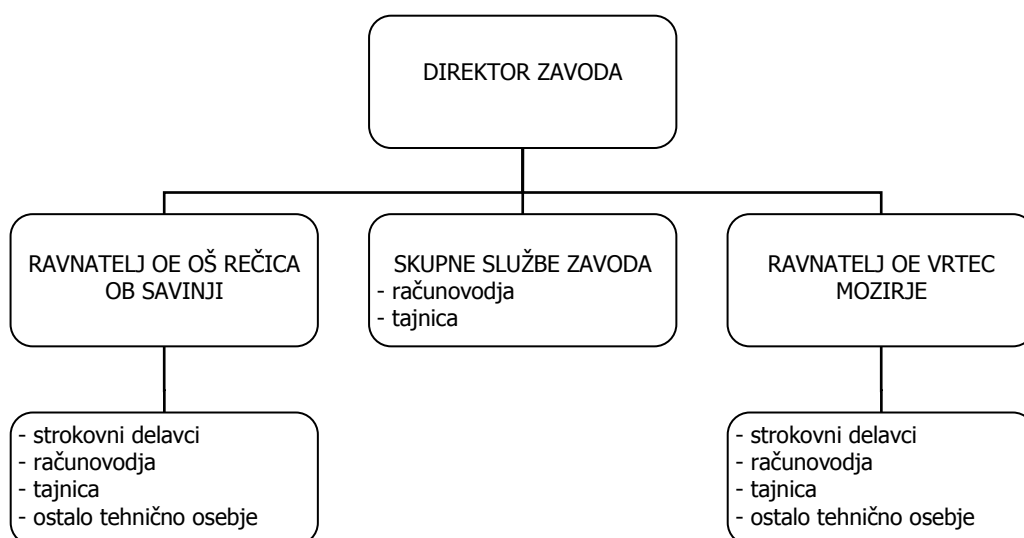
DIREKTOR ZAVODA

RAVNATELJ OE OŠ REČICA OB SAVINJI

SKUPNE SLUŽBE ZAVODA
- računovodja
- tajnica

RAVNATELJ OE VRTEC MOZIRJE

- strokovni delavci
- računovodja
- tajnica
- ostalo tehnično osebje

- strokovni delavci
- računovodja
- tajnica
- ostalo tehnično osebje